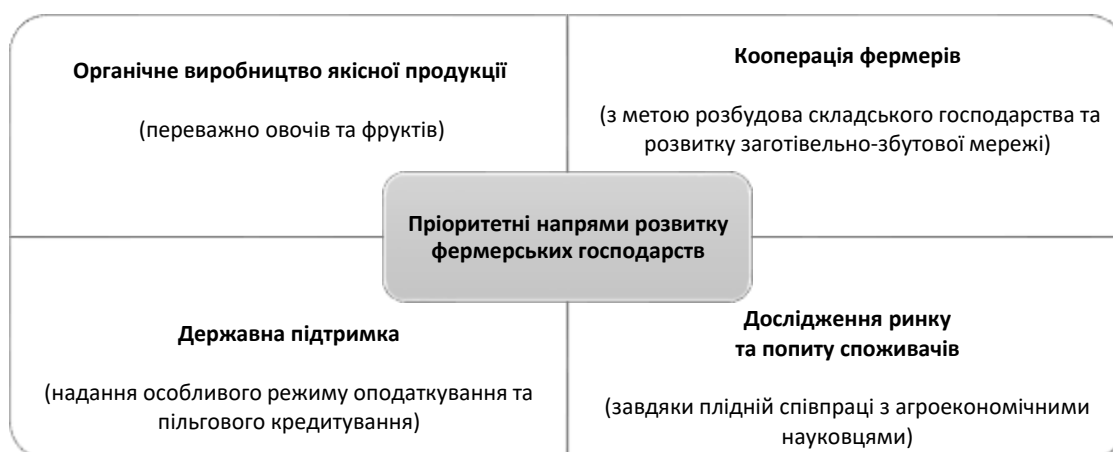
Органічне виробництво якісної продукції

(переважно овочів та фруктів)

Кооперація фермерів

(з метою розбудова складського господарства та розвитку заготівельно-збутової мережі)

Пріоритетні напрями розвитку фермерських господарств

Державна підтримка

(надання особливого режиму оподаткування та пільгового кредитування)

Дослідження ринку та попиту споживачів

(завдяки плідній співпраці з агроекономічними науковцями)